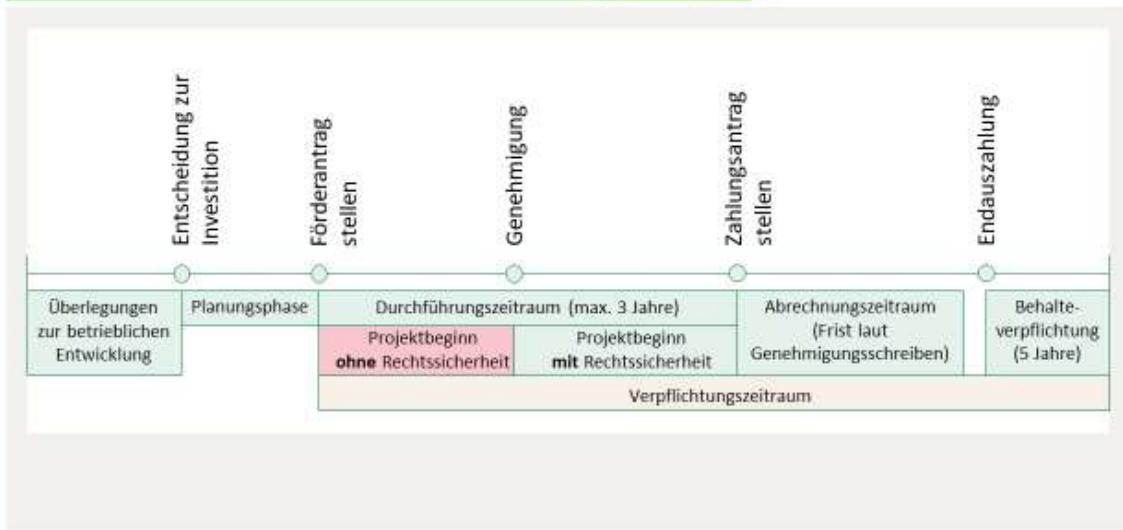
Entscheidung zur Investition

Förderantrag stellen

Genehmigung

Zahlungsantrag stellen

Endauszahlung

Überlegungen zur betrieblichen Entwicklung

Planungsphase

Durchführungszeitraum (max. 3 Jahre)

Projektbeginn **ohne** Rechtssicherheit

Projektbeginn **mit** Rechtssicherheit

Abrechnungszeitraum (Frist laut Genehmigungsschreiben)

Behalteverpflichtung (5 Jahre)

Verpflichtungszeitraum